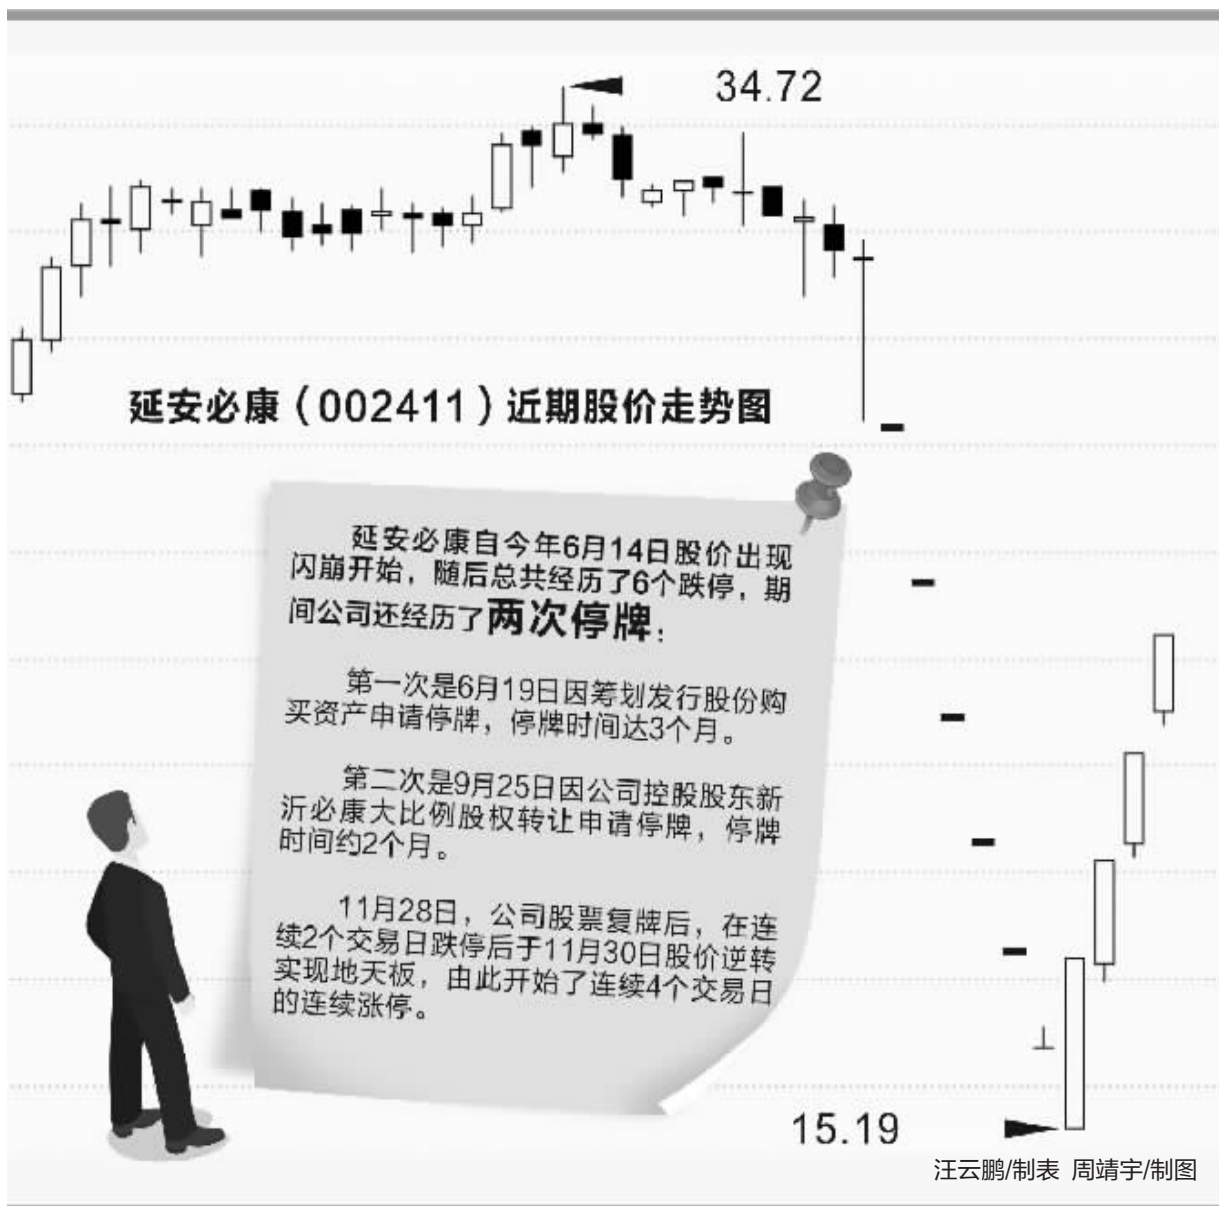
34.72

延安必康（002411）近期股价走势图

延安必康自今年6月14日股价出现闪崩开始，随后总共经历了6个跌停，期间公司还经历了两次停牌：

第一次是6月19日因筹划发行股份购买资产申请停牌，停牌时间达3个月。

第二次是9月25日因公司控股股东新沂必康大比例股权转让申请停牌，停牌时间约2个月。

11月28日，公司股票复牌后，在连续2个交易日跌停后于11月30日股价逆转实现地天板，由此开始了连续4个交易日的连续涨停。

15.19

汪云鹏/制表 周靖宇/制图